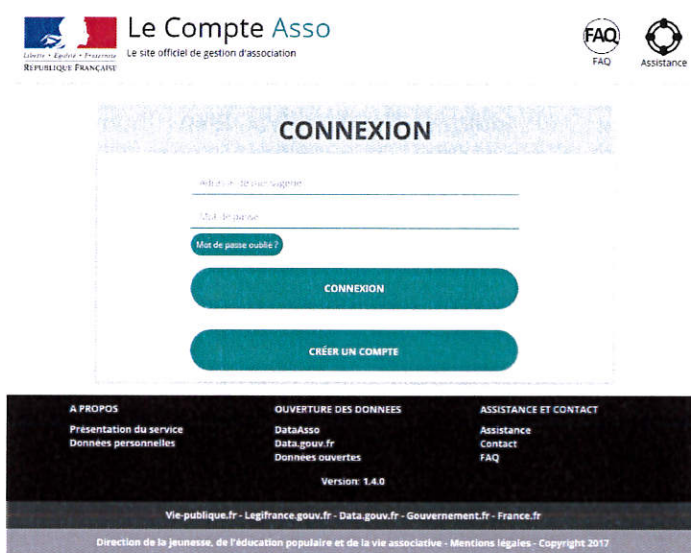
Liberté • Égalité • Fraternité
RÉPUBLIQUE FRANÇAISE

Le Compte Asso
Le site officiel de gestion d'association

FAQ
FAQ

Assistance

CONNEXION

Adresse de messagerie

Mot de passe

Mot de passe oublié ?

CONNEXION

CRÉER UN COMPTE

A PROPOS
Présentation du service
Données personnelles

OUVERTURE DES DONNEES
DataAsso
Data.gouv.fr
Données ouvertes

ASSISTANCE ET CONTACT
Assistance
Contact
FAQ

Version: 1.4.0

Vie-publique.fr - Legifrance.gouv.fr - Data.gouv.fr - Gouvernement.fr - France.fr

Direction de la jeunesse, de l'éducation populaire et de la vie associative - Mentions légales - Copyright 2017